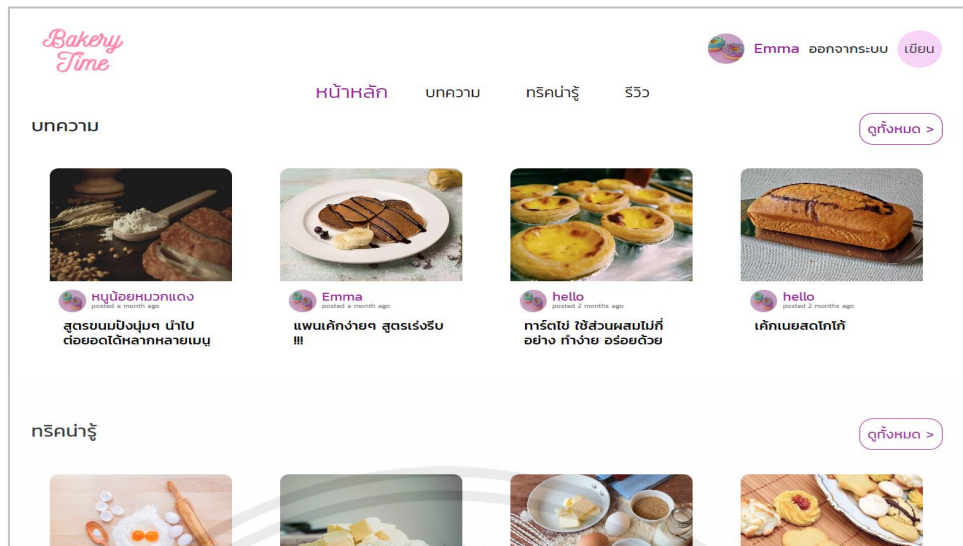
Bakery Time

Emma ออกจากระบบ เขียน

หน้าหลัก บทความ ทริคน่ารู้ รีวิว

บทความ

ดูทั้งหมด >

หนูน้อยหมวกแดง
posted a month ago
สูตรขนมปังนุ่มๆ นำไปต่อยอดได้หลากหลายเมนู

Emma
posted a month ago
แพนเค้กง่ายๆ สูตรเร่งรีบ !!!

hello
posted 2 months ago
ทาร์ตไข่ ใช้ส่วนผสมไม่กี่อย่าง ทำง่าย อร่อยด้วย

hello
posted 2 months ago
เค้กเนยสดโกโก้

ทริคน่ารู้

ดูทั้งหมด >